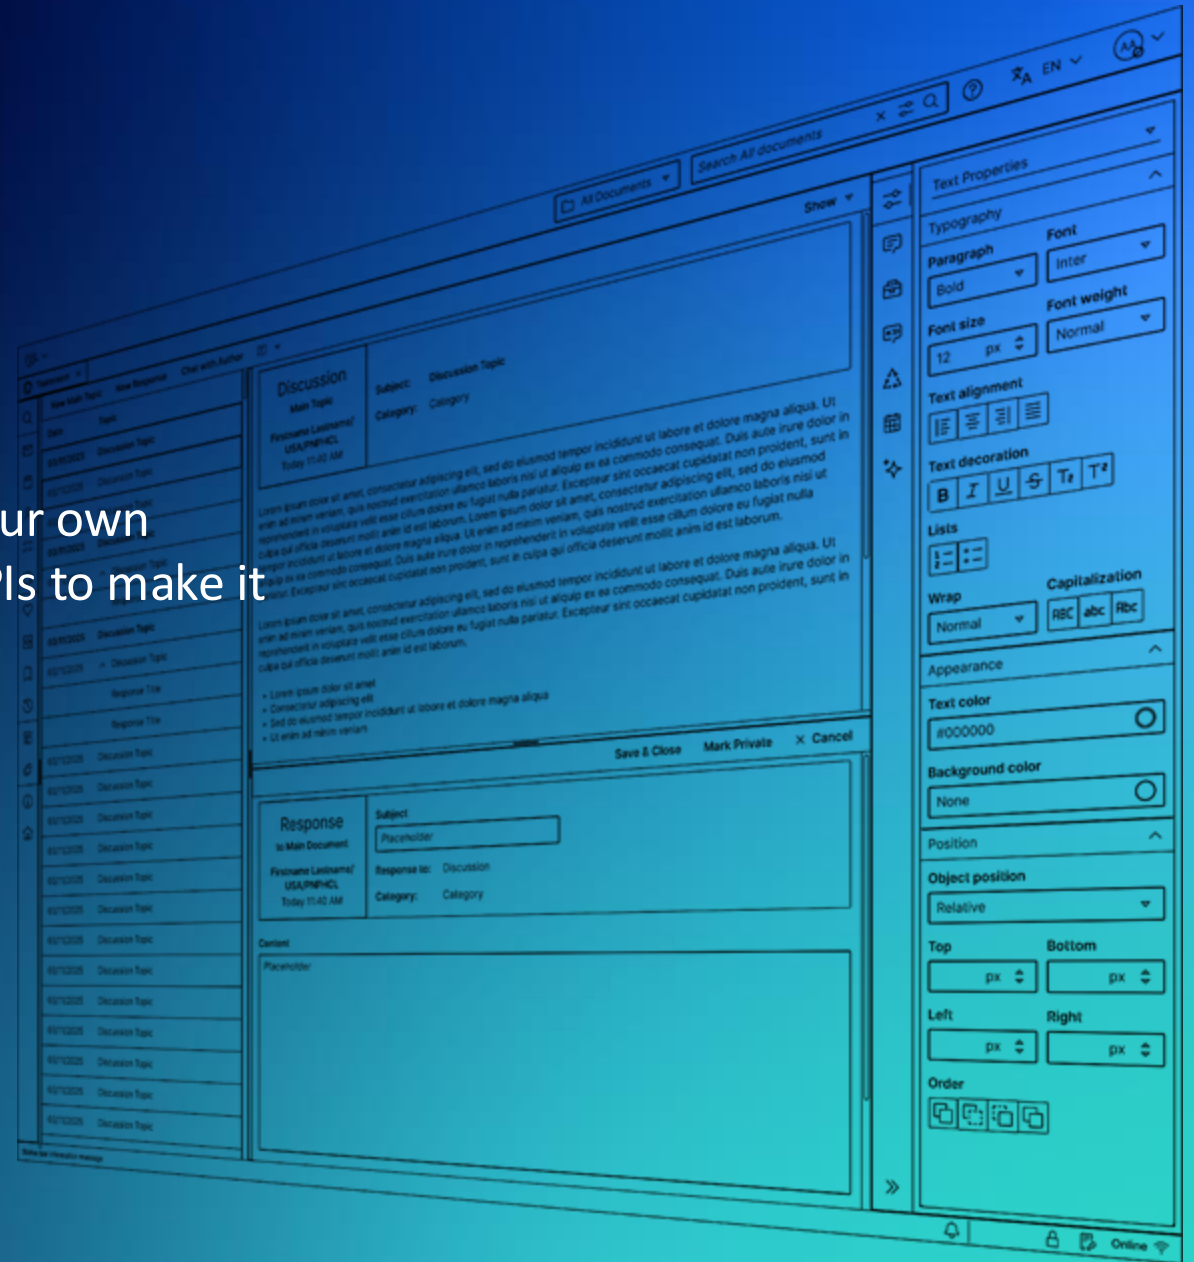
ur own
Is to make it

EN

All Documents
Search All documents

Show

Discussion
Main Topic
Firstname Lastname/ USA/PNPHCL
Today 11:40 AM

Subject: Discussion Topic
Category: Category

Lorem ipsum dolor sit amet, consectetur adipiscing elit, sed do eiusmod tempor incididunt ut labore et dolore magna aliqua. Ut enim ad minim veniam, quis nostrud exercitation ullamco laboris nisi ut aliquip ex ea commodo consequat. Duis aute irure dolor in reprehenderit in voluptate velit esse cillum dolore eu fugiat nulla pariatur. Excepteur sint occaecat cupidatat non proident, sunt in culpa qui officia deserunt mollit anim id est laborum.

Lorem ipsum dolor sit amet, consectetur adipiscing elit, sed do eiusmod tempor incididunt ut labore et dolore magna aliqua. Ut enim ad minim veniam, quis nostrud exercitation ullamco laboris nisi ut aliquip ex ea commodo consequat. Duis aute irure dolor in reprehenderit in voluptate velit esse cillum dolore eu fugiat nulla pariatur. Excepteur sint occaecat cupidatat non proident, sunt in culpa qui officia deserunt mollit anim id est laborum.

• Lorem ipsum dolor sit amet
• Consectetur adipiscing elit
• Sed do eiusmod tempor incididunt ut labore et dolore magna aliqua
• Ut enim ad minim veniam

Save & Close Mark Private × Cancel

Response
to Main Document
Firstname Lastname/ USA/PNPHCL
Today 11:40 AM

Subject
Placeholder
Response to: Discussion
Category: Category

Content
Placeholder

Date Topic
Discussion Topic
Response Title
Response Title

Text Properties
Typography
Paragraph
Bold
Font
Inter
Font size
12 px
Font weight
Normal
Text alignment
Text decoration
B I U S
Lists
Wrap
Normal
Capitalization
ABC abc Abc
Appearance
Text color
#000000
Background color
None
Position
Object position
Relative
Top
px
Bottom
px
Left
px
Right
px
Order

Online